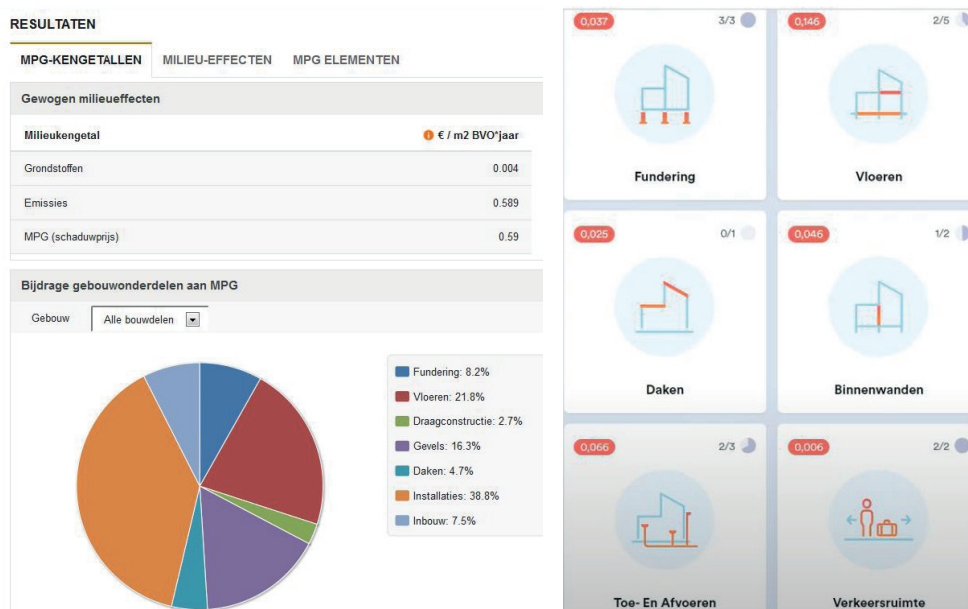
RESULTATEN

MPG-KENGETALLEN MILIEU-EFFECTEN MPG ELEMENTEN

Gewogen milieueffecten

| Milieukengetal | € / m2 BVO*jaar |
|---|---|
| Grondstoffen | 0.004 |
| Emissies | 0.589 |
| MPG (schaduwprijs) | 0.59 |

Bijdrage gebouwonderdelen aan MPG

Gebouw Alle bouwdelen

Fundering: 8.2%
Vloeren: 21.8%
Draagconstructie: 2.7%
Gevels: 16.3%
Daken: 4.7%
Installaties: 38.8%
Inbouw: 7.5%

0,037 3/3
Fundering

0,146 2/5
Vloeren

0,025 0/1
Daken

0,046 1/2
Binnenwanden

0,066 2/3
Toe- En Afvoeren

0,006 2/2
Verkeersruimte